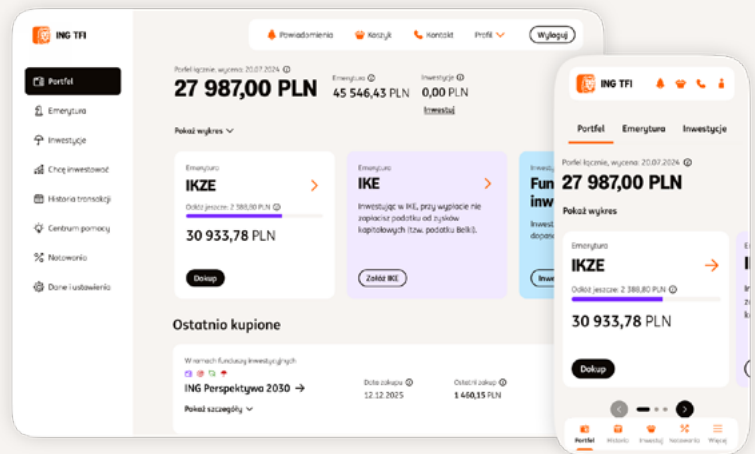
ING TFI

Powiadomienia
Koszyk
Kontakt
Profil
Wyloguj

Portfel
Emerytura
Inwestycje
Chcę inwestować
Historia transakcji
Centrum pomocy
Notowania
Dane i ustawienia

Portfel łącznie, wycena: 20.07.2024
27 987,00 PLN
Emerytura
45 546,43 PLN
Inwestycje
0,00 PLN
Inwestuj

Pokaż wykres

Emerytura
IKZE
Odłóż jeszcze: 2 388,80 PLN
30 933,78 PLN
Dokup

Emerytura
IKE
Inwestując w IKE, przy wypłacie nie zapłacisz podatku od zysków kapitałowych (tzw. podatku Belki).
Załóż IKE

Inwest
Fun
inw
Inwest
dopas
Inwe

Ostatnio kupione

W ramach funduszy inwestycyjnych
ING Perspektywa 2030
Pokaż szczegóły
Data zakupu
12.12.2025
Ostatni zakup
1 460,15 PLN

ING TFI
Portfel
Emerytura
Inwestycje
Portfel łącznie, wycena: 20.07.2024
27 987,00 PLN
Pokaż wykres
Emerytura
IKZE
Odłóż jeszcze: 2 388,80 PLN
30 933,78 PLN
Dokup
Portfel
Historia
Inwestuj
Notowania
Więcej